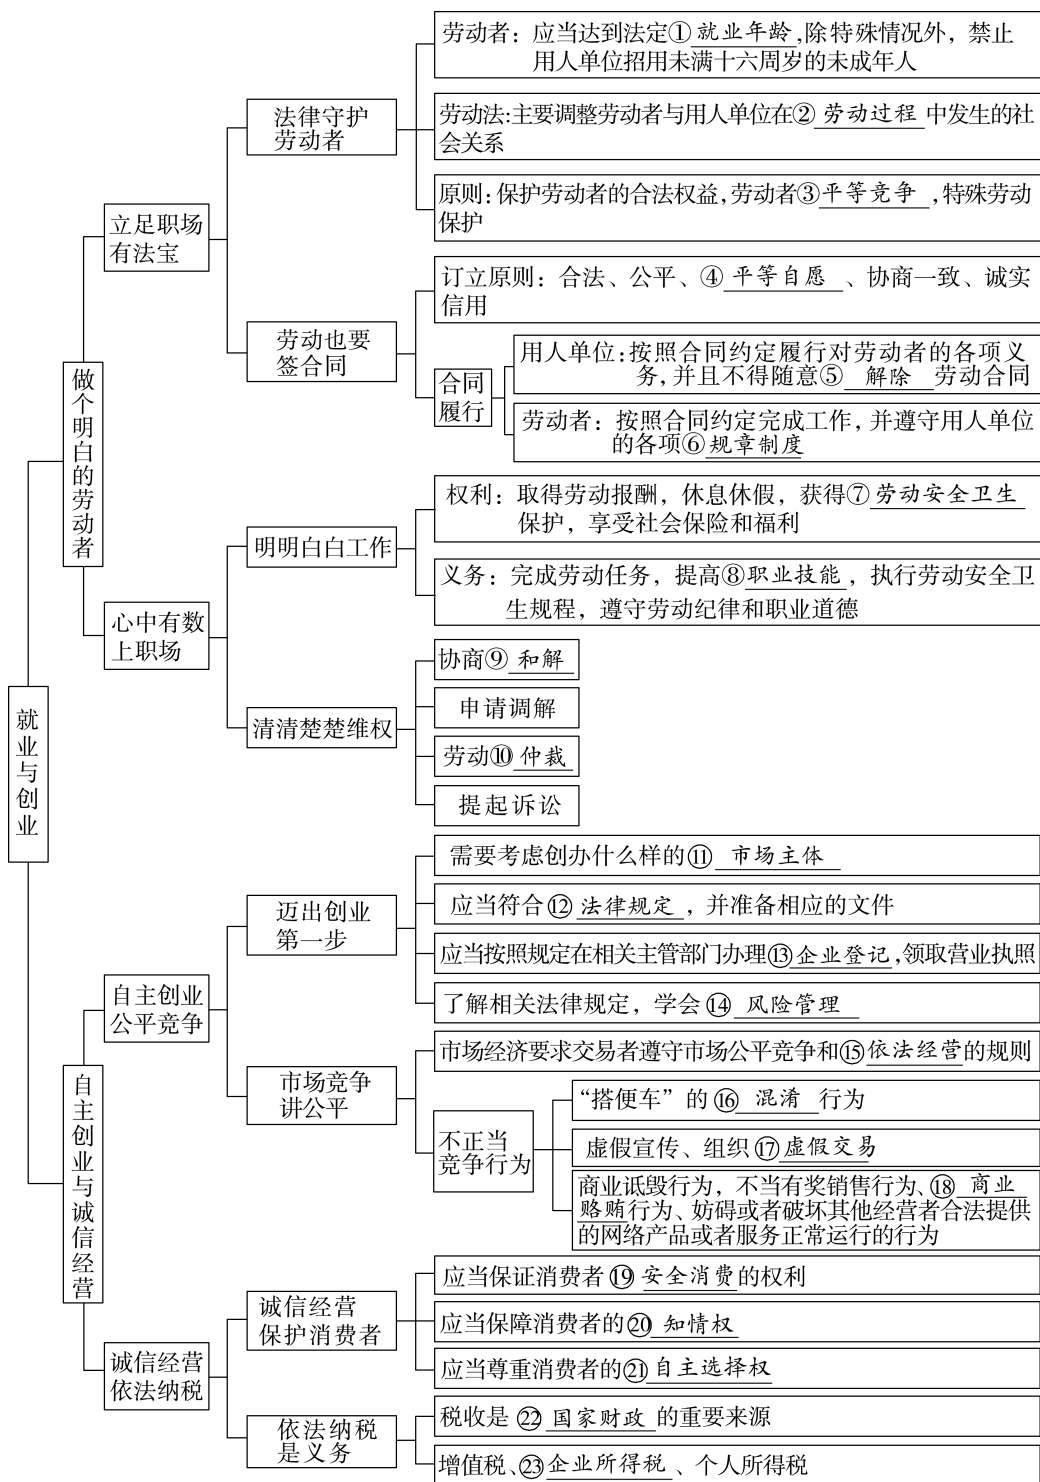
就业与创业

做个明白的劳动者

立足职场有法宝

法律守护劳动者

劳动者：应当达到法定① 就业年龄 ,除特殊情况外，禁止用人单位招用未满十六周岁的未成年人

劳动法:主要调整劳动者与用人单位在② 劳动过程 中发生的社会关系

原则:保护劳动者的合法权益,劳动者③ 平等竞争 ,特殊劳动保护

劳动也要签合同

订立原则：合法、公平、④ 平等自愿 、协商一致、诚实信用

合同履行

用人单位:按照合同约定履行对劳动者的各项义务,并且不得随意⑤ 解除 劳动合同

劳动者：按照合同约定完成工作，并遵守用人单位的各项⑥ 规章制度

心中有数上职场

明明白白工作

权利：取得劳动报酬，休息休假，获得⑦ 劳动安全卫生 保护，享受社会保险和福利

义务：完成劳动任务，提高⑧ 职业技能 ，执行劳动安全卫生规程，遵守劳动纪律和职业道德

清清楚楚维权

协商⑨ 和解

申请调解

劳动⑩ 仲裁

提起诉讼

自主创业与诚信经营

自主创业公平竞争

迈出创业第一步

需要考虑创办什么样的⑪ 市场主体

应当符合⑫ 法律规定 ，并准备相应的文件

应当按照规定在相关主管部门办理⑬ 企业登记 ,领取营业执照

了解相关法律规定，学会⑭ 风险管理

市场竞争讲公平

市场经济要求交易者遵守市场公平竞争和⑮ 依法经营 的规则

不正当竞争行为

“搭便车”的⑯ 混淆 行为

虚假宣传、组织⑰ 虚假交易

商业诋毁行为，不当有奖销售行为、⑱ 商业贿赂 行为、妨碍或者破坏其他经营者合法提供的网络产品或者服务正常运行的行为

诚信经营依法纳税

诚信经营保护消费者

应当保证消费者⑲ 安全消费 的权利

应当保障消费者的⑳ 知情权

应当尊重消费者的㉑ 自主选择权

依法纳税是义务

税收是㉒ 国家财政 的重要来源

增值税、㉓ 企业所得税 、个人所得税